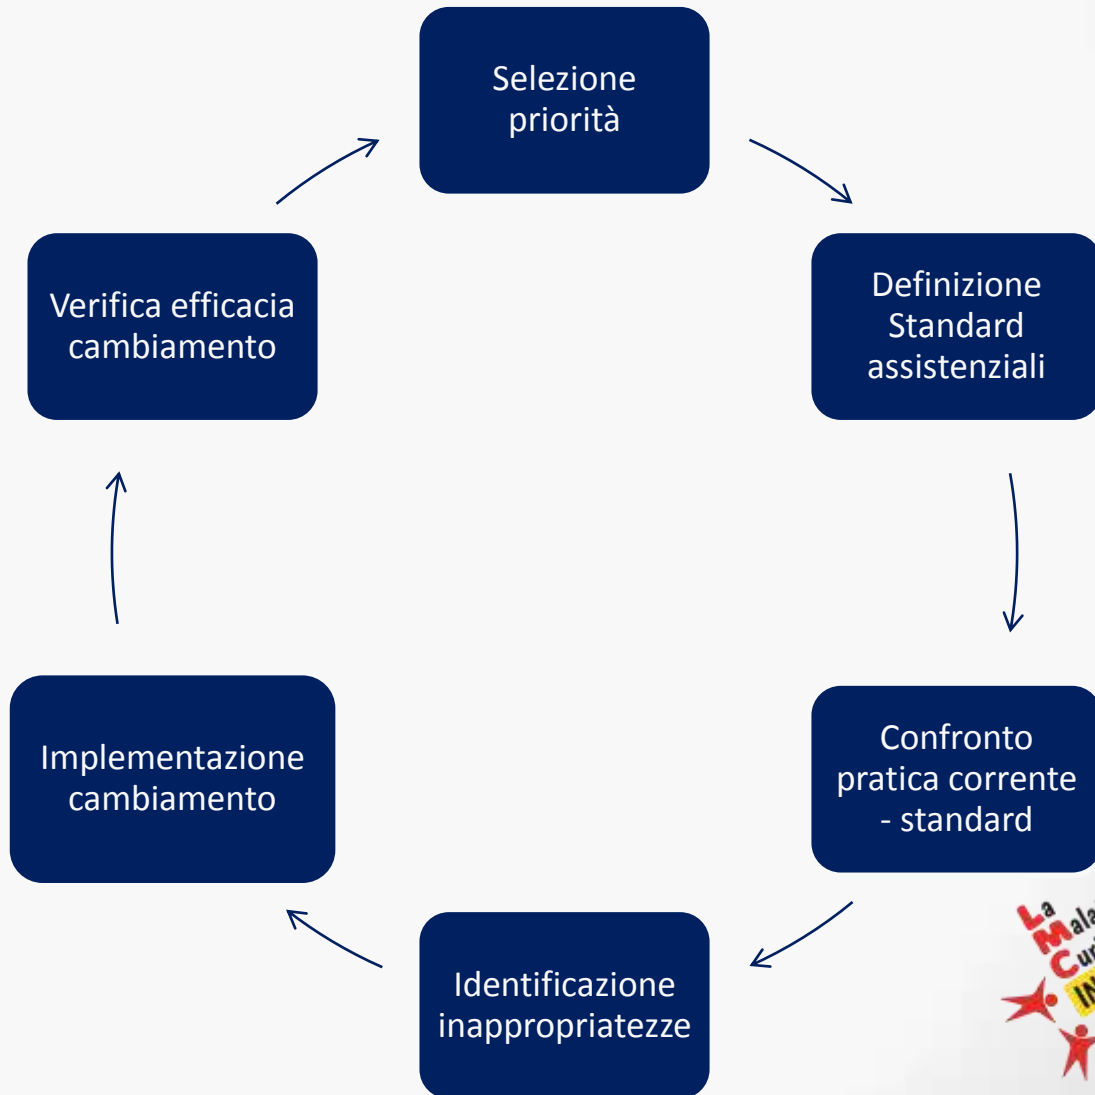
Selezione priorità

Definizione Standard assistenziali

Confronto pratica corrente - standard

Identificazione inappropriatezze

Implementazione cambiamento

Verifica efficacia cambiamento

La Mala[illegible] Cur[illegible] IN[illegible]